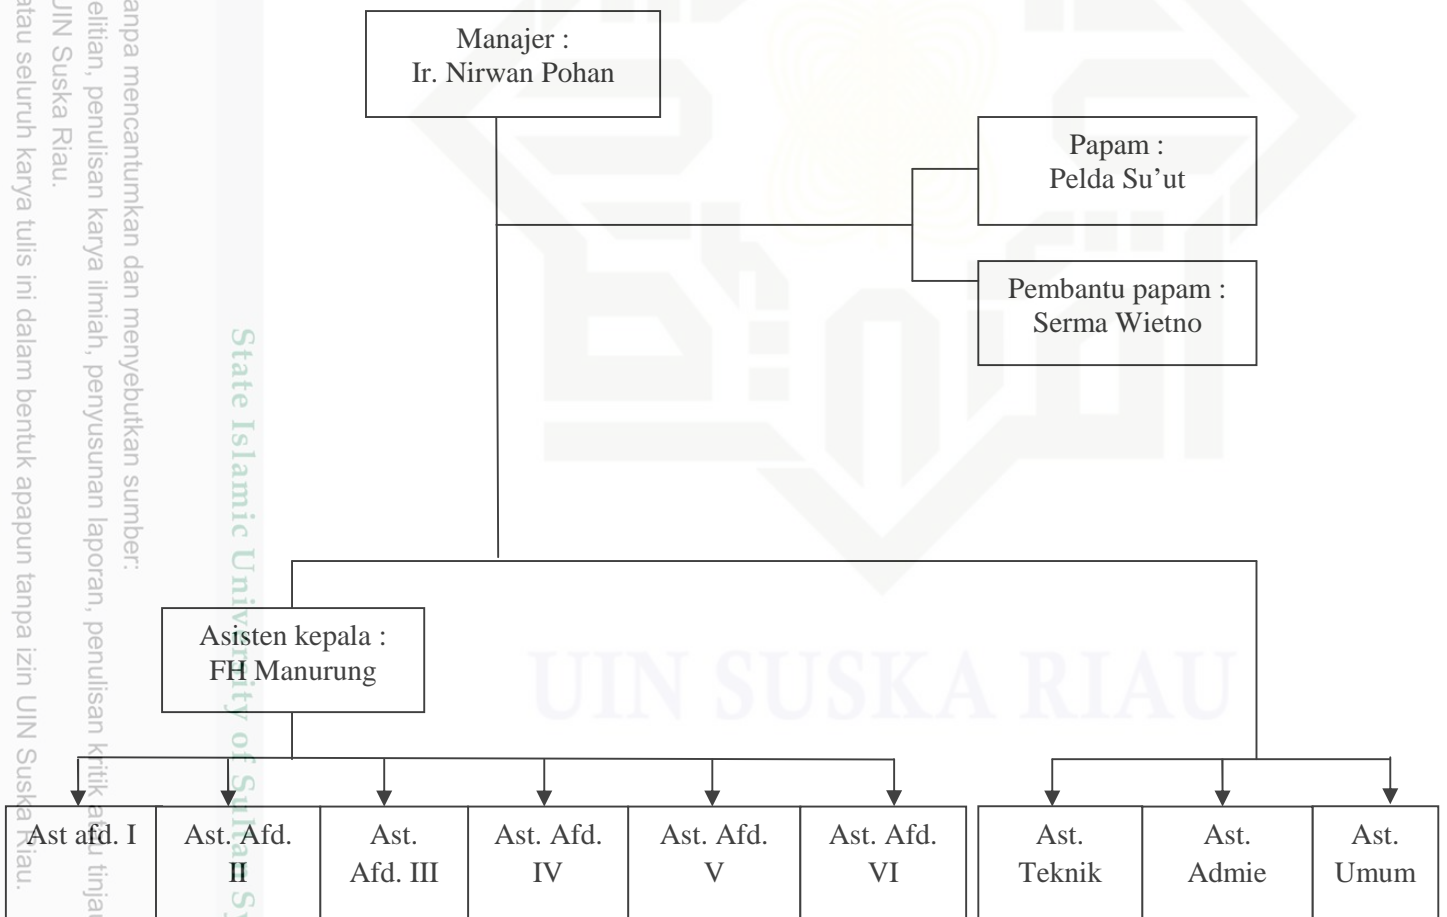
Manajer :
Ir. Nirwan Pohan

Papam :
Pelda Su'ut

Pembantu papam :
Serma Wietno

Asisten kepala :
FH Manurung

Ast afd. I

Ast. Afd. II

Ast. Afd. III

Ast. Afd. IV

Ast. Afd. V

Ast. Afd. VI

Ast. Teknik

Ast. Admie

Ast. Umum

anpa mencantumkan dan menyebutkan sumber:
elitian, penulisan karya ilmiah, penyusunan laporan, penulisan kritik atau tinja
UIN Suska Riau.
atau seluruh karya tulis ini dalam bentuk apapun tanpa izin UIN Suska Riau.

State Islamic University of Sultan Sy

UIN SUSKA RIAU